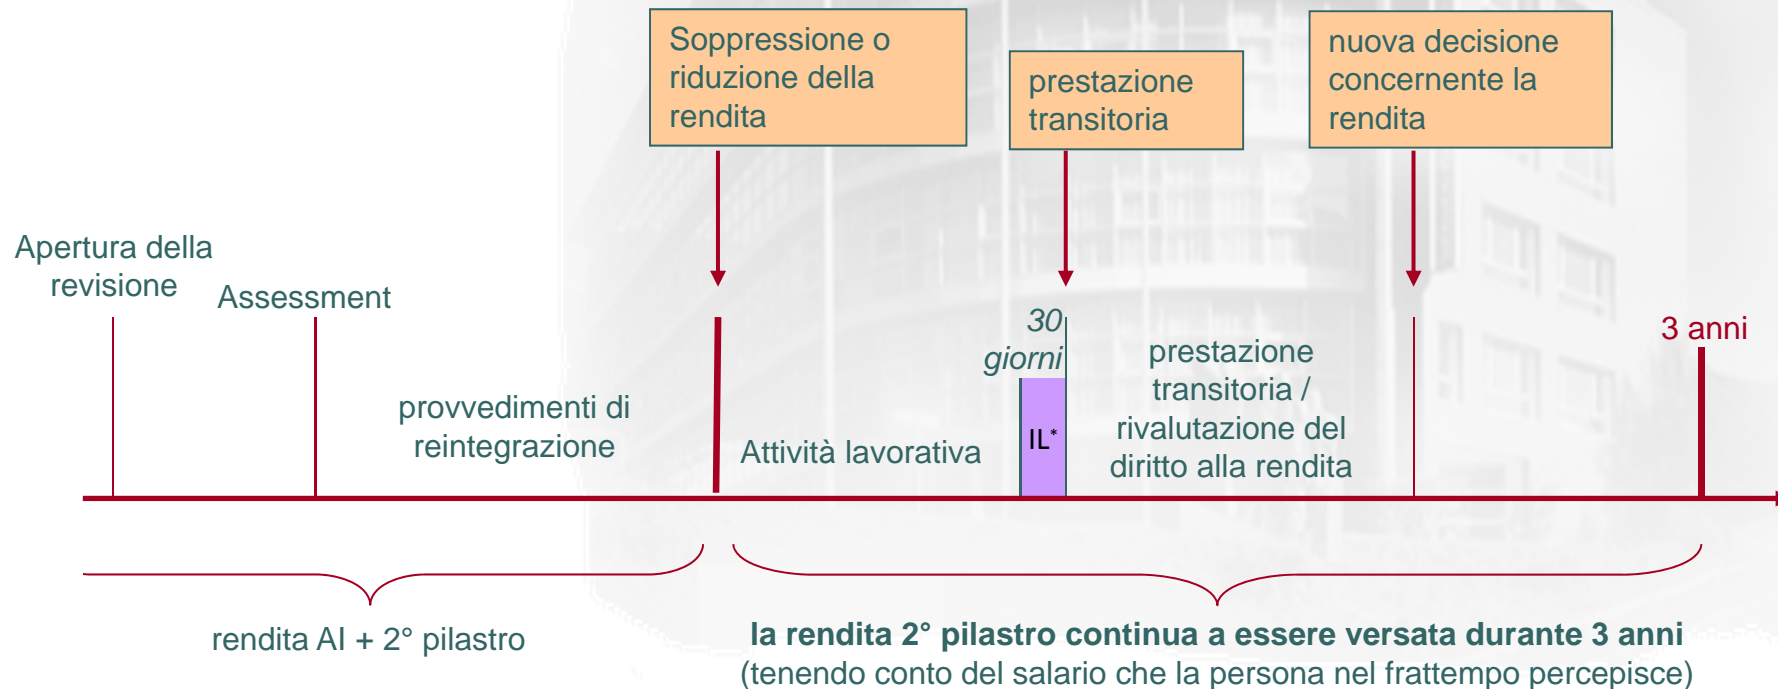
Soppressione o riduzione della rendita

prestazione transitoria

nuova decisione concernente la rendita

Apertura della revisione

Assessment

30 giorni

3 anni

provvedimenti di reintegrazione

Attività lavorativa

IL*

prestazione transitoria / rivalutazione del diritto alla rendita

rendita AI + 2° pilastro

**la rendita 2° pilastro continua a essere versata durante 3 anni**
(tenendo conto del salario che la persona nel frattempo percepisce)